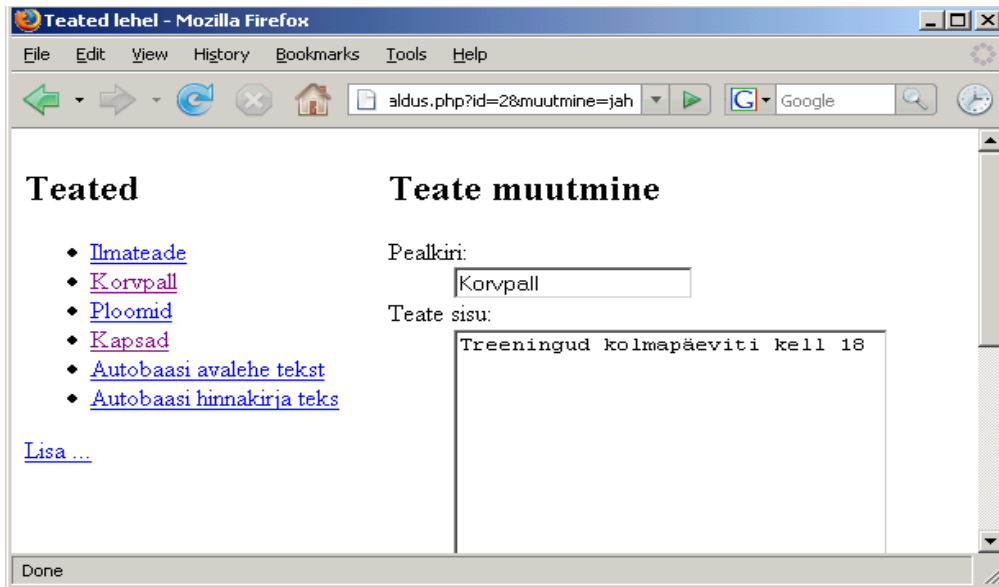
Teated lehel - Mozilla Firefox

File Edit View History Bookmarks Tools Help

aldus.php?id=2&muutmine=jah

Google

Teated

- Ilmateade
- Korvpall
- Ploomid
- Kapsad
- Autobaasi avalehe tekst
- Autobaasi hinnakirja teks

Lisa ...

Teate muutmine

Pealkiri:
Korvpall
Teate sisu:
Treeningud kolmapäeviti kell 18

Done